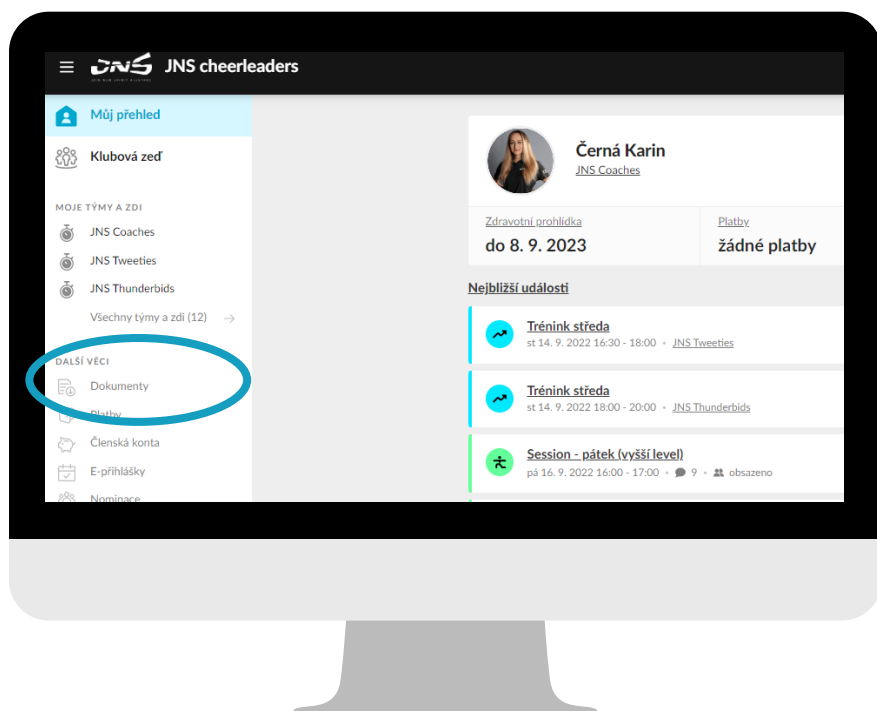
JNS JNS cheerleaders

Můj přehled

Klubová zeď

MOJE TÝMY A ZDI

JNS Coaches

JNS Tweeties

JNS Thunderbids

Všechny týmy a zdi (12)

DALŠÍ VĚCI

Dokumenty

Platby

Členská konta

E-přihlášky

Nominace

Černá Karin
JNS Coaches

Zdravotní prohlídka
do 8. 9. 2023

Platby
žádné platby

Nejbližší události

Trénink středa
st 14. 9. 2022 16:30 - 18:00 • JNS Tweeties

Trénink středa
st 14. 9. 2022 18:00 - 20:00 • JNS Thunderbids

Session - pátek (vyšší level)
pá 16. 9. 2022 16:00 - 17:00 • 9 • obsazeno